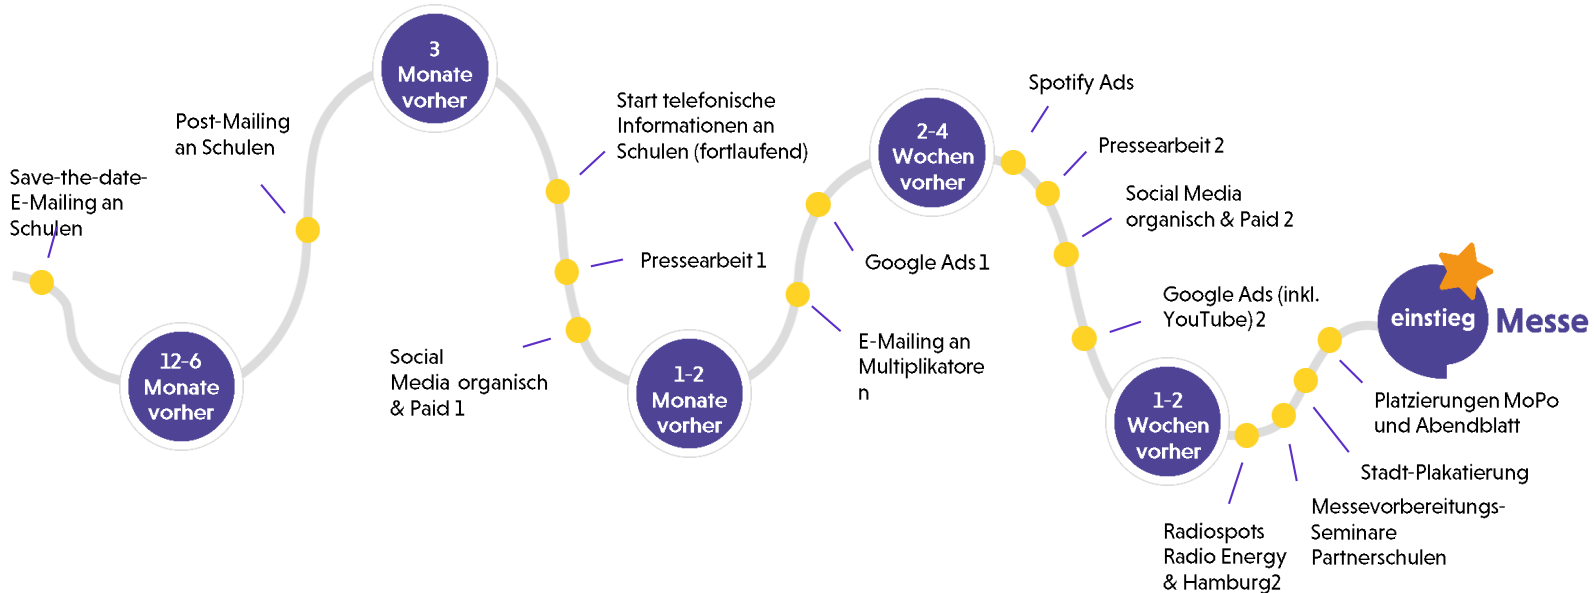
Save-the-date-E-Mailing an Schulen

12-6 Monate vorher

Post-Mailing an Schulen

3 Monate vorher

Start telefonische Informationen an Schulen (fortlaufend)

Pressearbeit 1

Social Media organisch & Paid 1

1-2 Monate vorher

Google Ads 1

E-Mailing an Multiplikatore n

2-4 Wochen vorher

Spotify Ads

Pressearbeit 2

Social Media organisch & Paid 2

Google Ads (inkl. YouTube) 2

1-2 Wochen vorher

Radiospots Radio Energy & Hamburg2

Messevorbereitungs-Seminare Partnerschulen

Stadt-Plakatierung

Platzierungen MoPo und Abendblatt

einstieg Messe